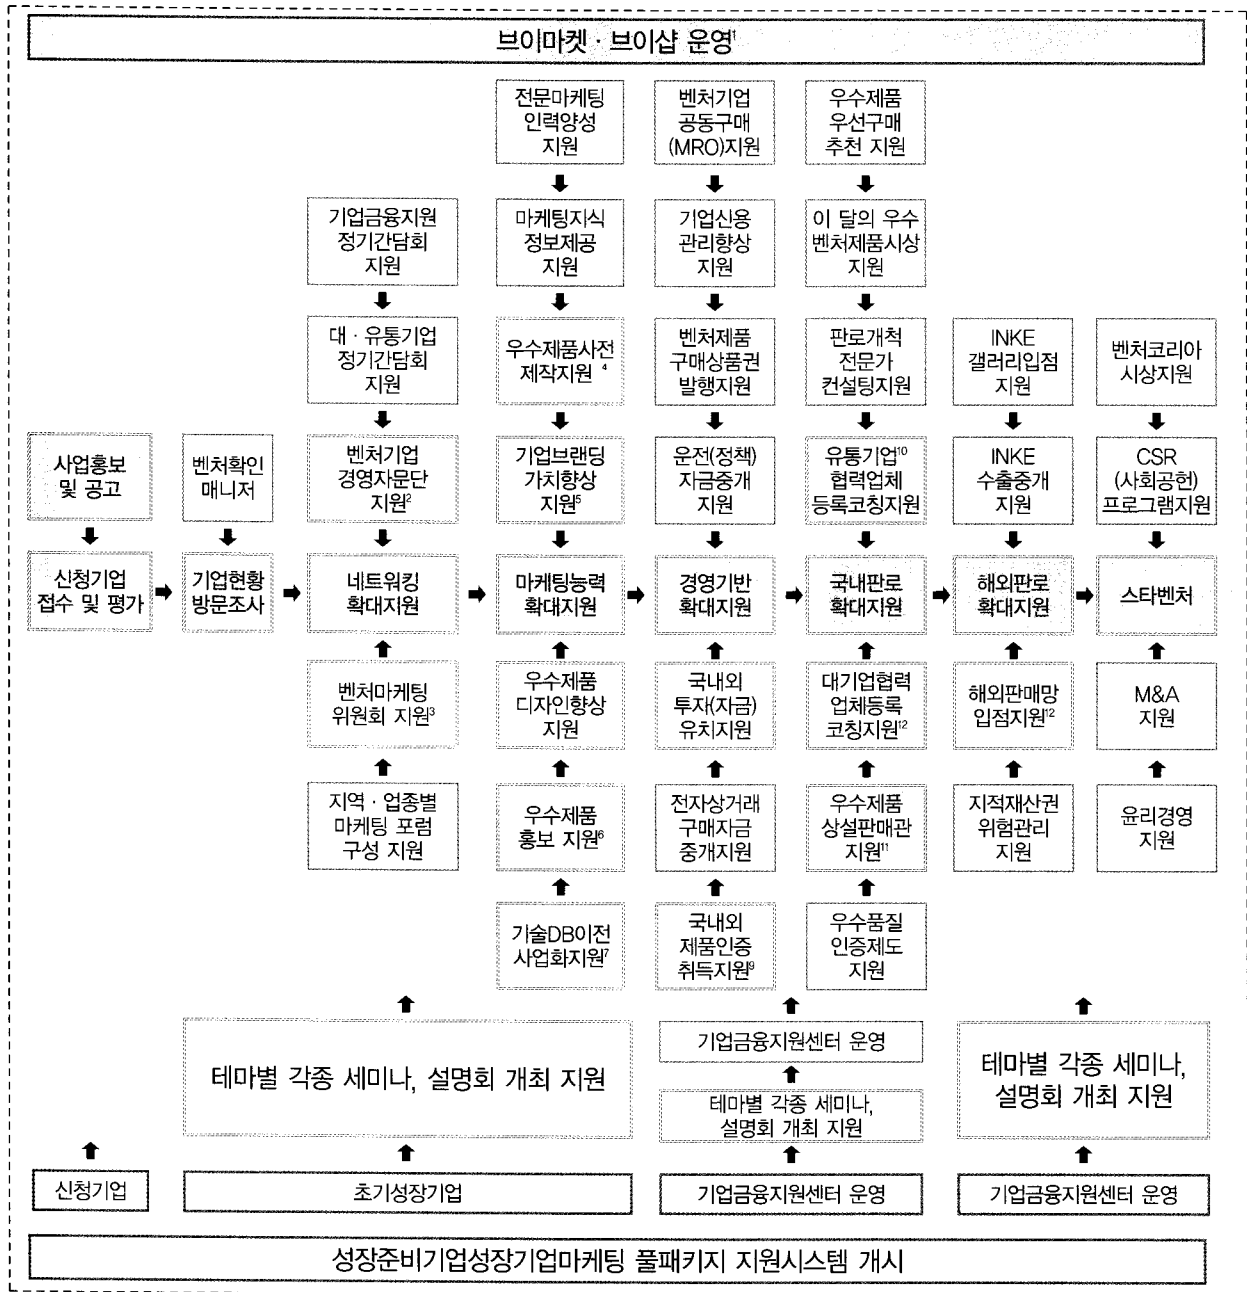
브이마켓 · 브이샵 운영¹

전문마케팅 인력양성 지원

벤처기업 공동구매 (MRO)지원

우수제품 우선구매 추천 지원

기업금융지원 정기간담회 지원

마케팅지식 정보제공 지원

기업신용 관리향상 지원

이 달의 우수 벤처제품시상 지원

대 · 유통기업 정기간담회 지원

우수제품사전 제작지원 ⁴

벤처제품 구매상품권 발행지원

판로개척 전문가 컨설팅지원

INKE 갤러리입점 지원

벤처코리아 시상지원

사업홍보 및 공고

벤처확인 매니저

벤처기업 경영자문단 지원²

기업브랜딩 가치향상 지원⁵

운전(정책) 자금중개 지원

유통기업¹⁰ 협력업체 등록코칭지원

INKE 수출중개 지원

CSR (사회공헌) 프로그램지원

신청기업 접수 및 평가

기업현황 방문조사

네트워킹 확대지원

마케팅능력 확대지원

경영기반 확대지원

국내판로 확대지원

해외판로 확대지원

스타벤처

벤처마케팅 위원회 지원³

우수제품 디자인향상 지원

국내외 투자(자금) 유치지원

대기업협력 업체등록 코칭지원¹²

해외판매망 입점지원¹²

M&A 지원

지역 · 업종별 마케팅 포럼 구성 지원

우수제품 홍보 지원⁶

전자상거래 구매자금 중개지원

우수제품 상설판매관 지원¹¹

지적재산권 위험관리 지원

윤리경영 지원

기술DB이전 사업화지원⁷

국내외 제품인증 취득지원⁹

우수품질 인증제도 지원

테마별 각종 세미나, 설명회 개최 지원

기업금융지원센터 운영

테마별 각종 세미나, 설명회 개최 지원

테마별 각종 세미나, 설명회 개최 지원

신청기업

초기성장기업

기업금융지원센터 운영

기업금융지원센터 운영

성장준비기업성장기업마케팅 풀패키지 지원시스템 개시